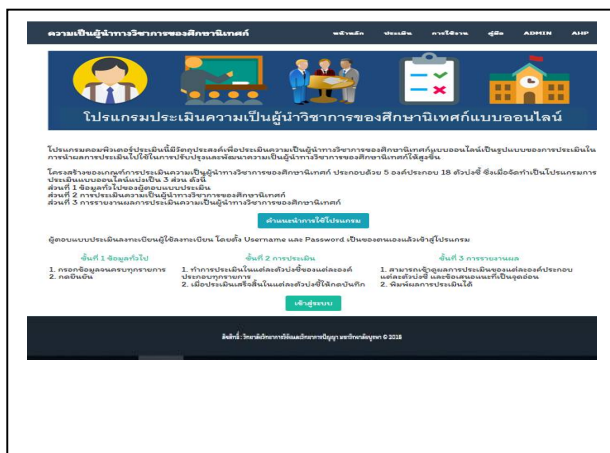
ความเป็นผู้นำทางวิชาการของศึกษานิเทศก์

หน้าหลัก ประเมิน การใช้งาน คู่มือ ADMIN AHP

โปรแกรมประเมินความเป็นผู้นำวิชาการของศึกษานิเทศก์แบบออนไลน์

โปรแกรมคอมพิวเตอร์ประเมินนี้มีวัตถุประสงค์เพื่อประเมินความเป็นผู้นำทางวิชาการของศึกษานิเทศก์แบบออนไลน์เป็นรูปแบบของการประเมินในการนำผลการประเมินไปใช้ในการปรับปรุงและพัฒนาความเป็นผู้นำทางวิชาการของศึกษานิเทศก์ให้สูงขึ้น

โครงสร้างของเกณฑ์การประเมินความเป็นผู้นำทางวิชาการของศึกษานิเทศก์ ประกอบด้วย 5 องค์ประกอบ 18 ตัวบ่งชี้ ซึ่งเมื่อจัดทำเป็นโปรแกรมการประเมินแบบออนไลน์แบ่งเป็น 3 ส่วน ดังนี้
ส่วนที่ 1 ข้อมูลทั่วไปของผู้ตอบแบบประเมิน
ส่วนที่ 2 การประเมินความเป็นผู้นำทางวิชาการของศึกษานิเทศก์
ส่วนที่ 3 การรายงานผลการประเมินความเป็นผู้นำทางวิชาการของศึกษานิเทศก์

คำแนะนำการใช้โปรแกรม

ผู้ตอบแบบประเมินลงทะเบียนผู้ใช้ลงทะเบียน โดยตั้ง Username และ Password เป็นของตนเองแล้วเข้าสู่โปรแกรม

ขั้นที่ 1 ข้อมูลทั่วไป
1. กรอกข้อมูลจนครบทุกรายการ
2. กดยืนยัน

ขั้นที่ 2 การประเมิน
1. ทำการประเมินในแต่ละตัวบ่งชี้ของแต่ละองค์ประกอบทุกรายการ
2. เมื่อประเมินเสร็จสิ้นในแต่ละตัวบ่งชี้ให้กดบันทึก

ขั้นที่ 3 การรายงานผล
1. สามารถเข้าดูผลการประเมินของแต่ละองค์ประกอบแต่ละตัวบ่งชี้ และข้อเสนอแนะที่เป็นจุดอ่อน
2. พิมพ์ผลการประเมินได้

เข้าสู่ระบบ

ลิขสิทธิ์ : วิทยาลัยวิทยาการวิจัยและวิทยาการปัญญา มหาวิทยาลัยบูรพา © 2018